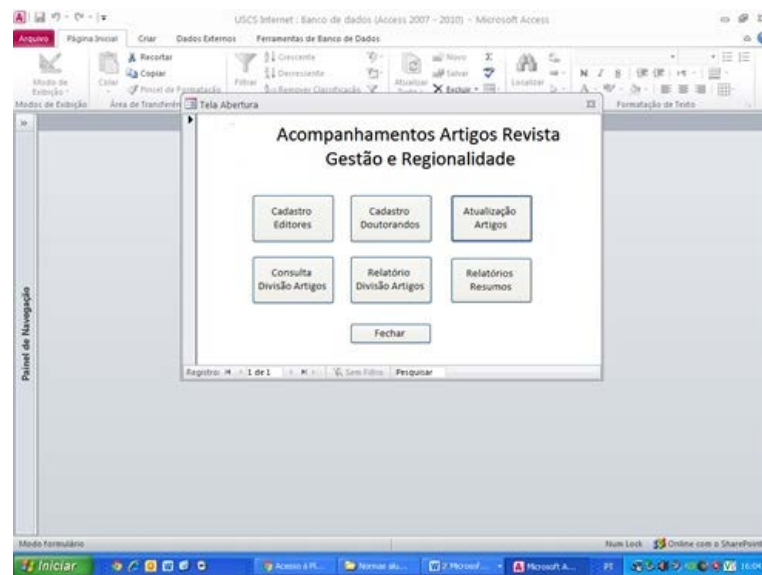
USCS Internet : Banco de dados (Access 2007 - 2010) - Microsoft Access

Arquivo Página Inicial Criar Dados Externos Ferramentas de Banco de Dados

Modo de Exibição Colar Recortar Copiar Pincel de Formatação Filtrar Crescente Decrescente Remover Classificação Atualizar Tudo Novo Salvar Excluir Localizar

Modos de Exibição Área de Transferência Formatação de Texto

Tela Abertura

Acompanhamentos Artigos Revista Gestão e Regionalidade

Cadastro Editores

Cadastro Doutorandos

Atualização Artigos

Consulta Divisão Artigos

Relatório Divisão Artigos

Relatórios Resumos

Fechar

Registro: H 1 de 1 Sem Filtro Pesquisar

Painel de Navegação

Modo formulário

Num Lock Online com o SharePoint

Iniciar Acesso à Pl... Normas atu... 2 Microsof... Microsoft A... PT 16:04